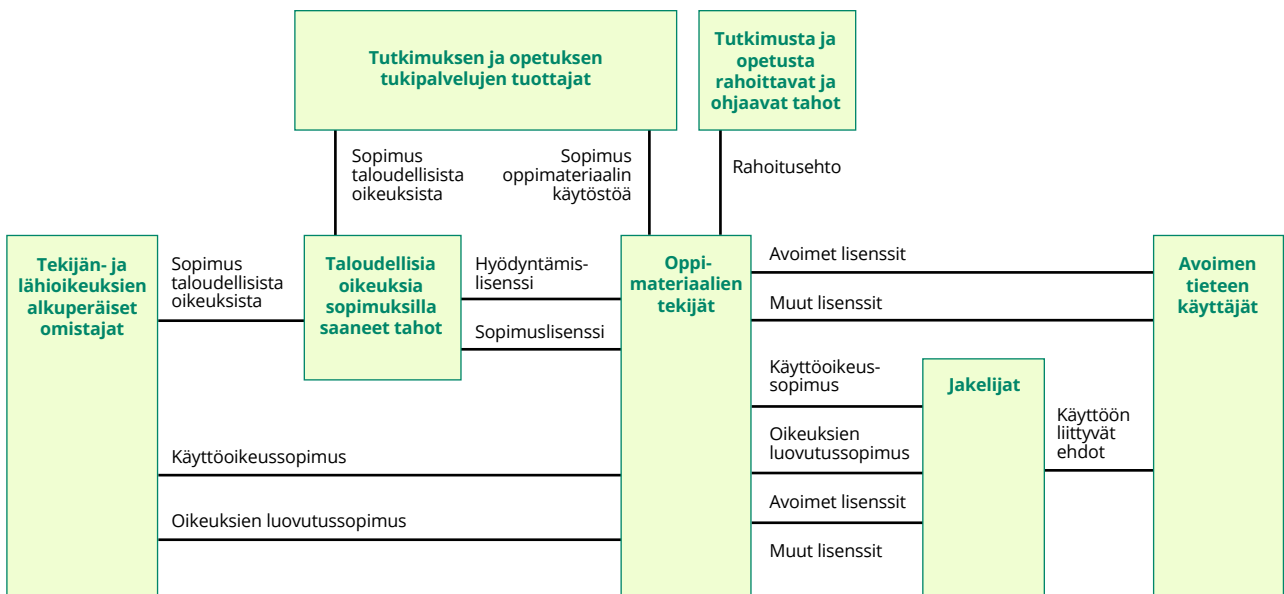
Tutkimuksen ja opetuksen tukipalvelujen tuottajat

Tutkimusta ja opetusta rahoittavat ja ohjaavat tahot

Sopimus taloudellisista oikeuksista

Sopimus oppimateriaalin käytöstöä

Rahoitusehto

Tekijän- ja lähioikeuksien alkuperäiset omistajat

Sopimus taloudellisista oikeuksista

Taloudellisia oikeuksia sopimuksilla saaneet tahot

Hyödyntämislisenssi

Sopimuslisenssi

Oppimateriaalien tekijät

Avoimet lisenssit

Muut lisenssit

Avoimen tieteen käyttäjät

Käyttöoikeussopimus

Jakelijat

Käyttöön liittyvät ehdot

Oikeuksien luovutussopimus

Avoimet lisenssit

Muut lisenssit

Käyttöoikeussopimus

Oikeuksien luovutussopimus